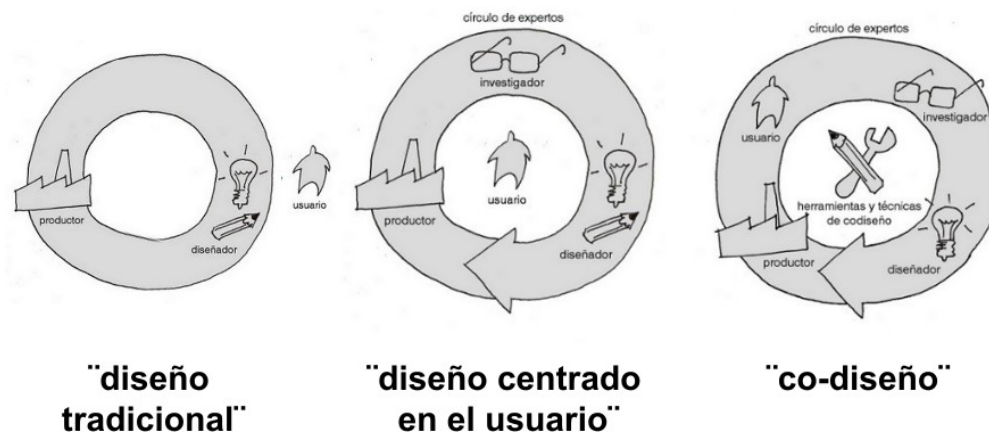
productor
diseñador
usuario

círculo de expertos
investigador
usuario
productor
diseñador

círculo de expertos
investigador
usuario
herramientas y técnicas de codiseño
productor
diseñador

¨diseño tradicional¨

¨diseño centrado en el usuario¨

¨co-diseño¨